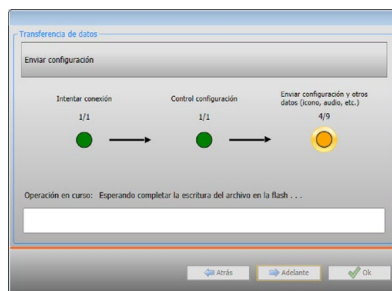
Transferencia de datos

Enviar configuración

Intentar conexión
1/1

Control configuración
1/1

Enviar configuración y otros datos (icono, audio, etc.)
4/9

Operación en curso: Esperando completar la escritura del archivo en la flash . . .

Atrás
Adelante
Ok